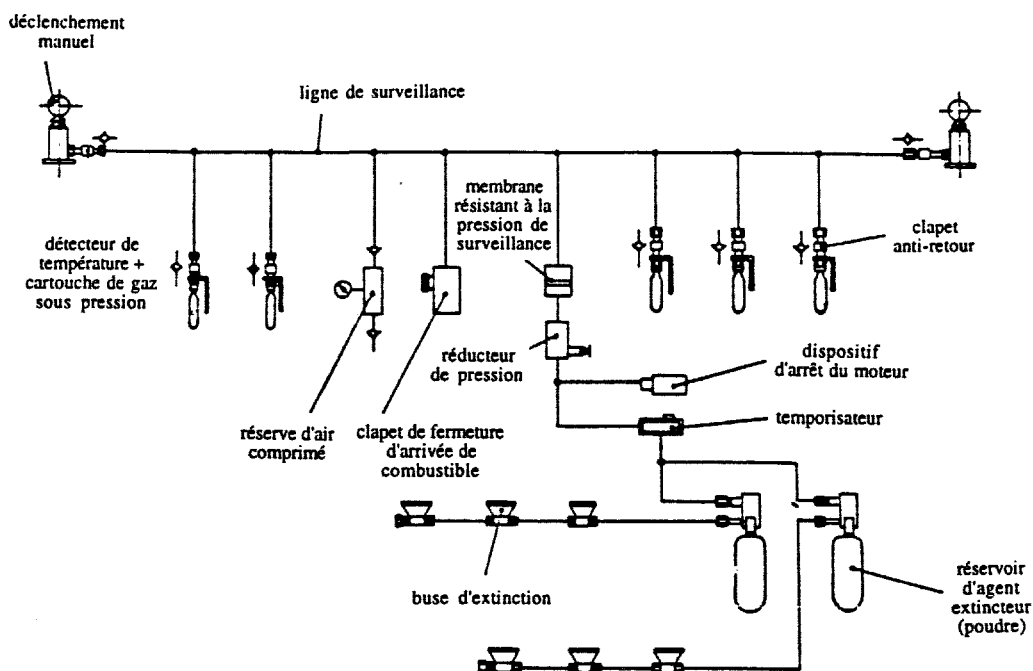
déclenchement manuel

ligne de surveillance

membrane résistant à la pression de surveillance

détecteur de température + cartouche de gaz sous pression

clapet anti-retour

réducteur de pression

dispositif d'arrêt du moteur

temporisateur

réserve d'air comprimé

clapet de fermeture d'arrivée de combustible

buse d'extinction

réservoir d'agent extincteur (poudre)